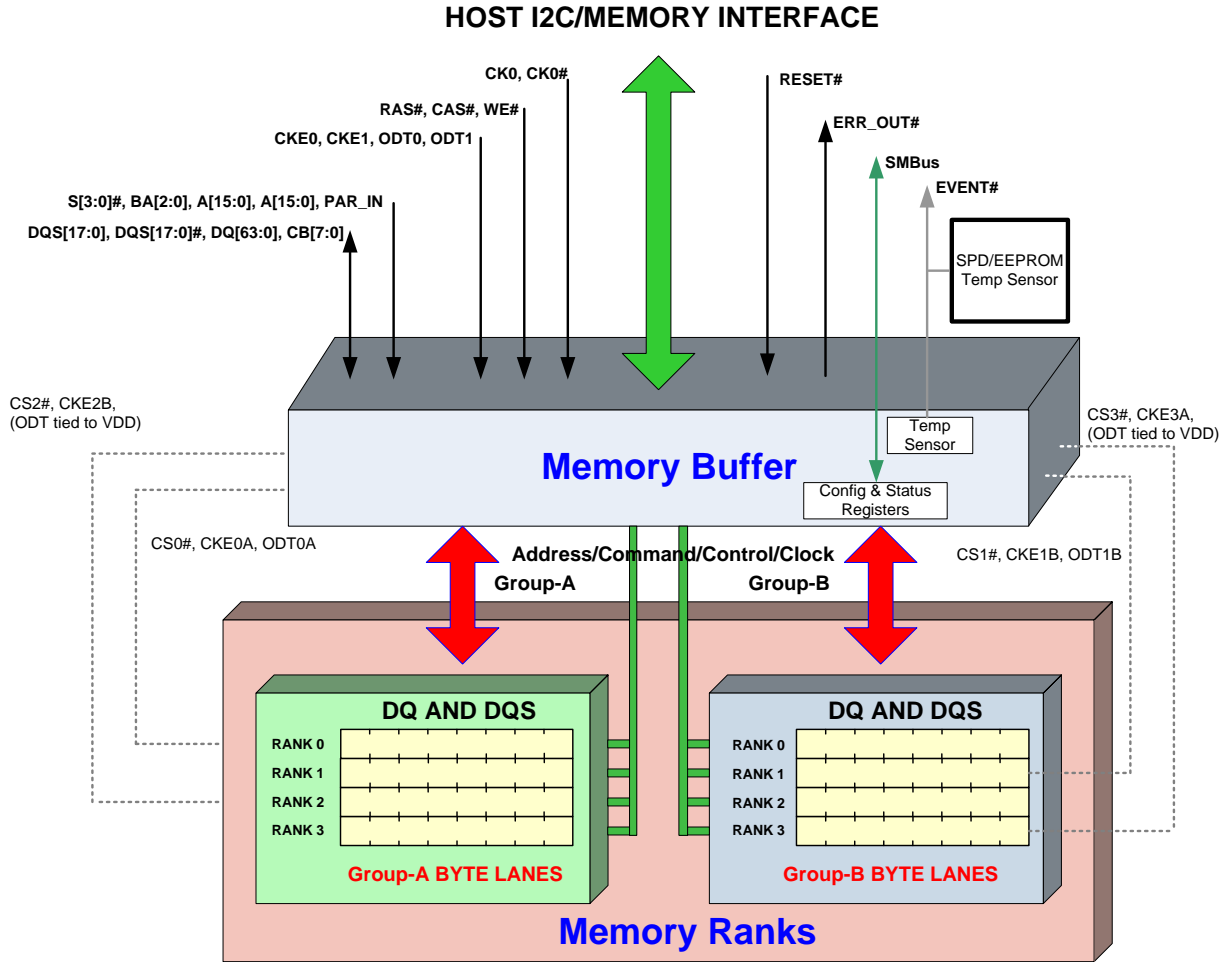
HOST I2C/MEMORY INTERFACE

CK0, CK0#

RESET#

RAS#, CAS#, WE#

ERR_OUT#

CKE0, CKE1, ODT0, ODT1

SMBus

EVENT#

S[3:0]#, BA[2:0], A[15:0], A[15:0], PAR_IN

DQS[17:0], DQS[17:0]#, DQ[63:0], CB[7:0]

SPD/EEPROM Temp Sensor

CS2#, CKE2B, (ODT tied to VDD)

Temp Sensor

CS3#, CKE3A, (ODT tied to VDD)

Memory Buffer

Config & Status Registers

CS0#, CKE0A, ODT0A

Address/Command/Control/Clock

CS1#, CKE1B, ODT1B

Group-A

Group-B

DQ AND DQS

RANK 0

RANK 1

RANK 2

RANK 3

Group-A BYTE LANES

DQ AND DQS

RANK 0

RANK 1

RANK 2

RANK 3

Group-B BYTE LANES

Memory Ranks